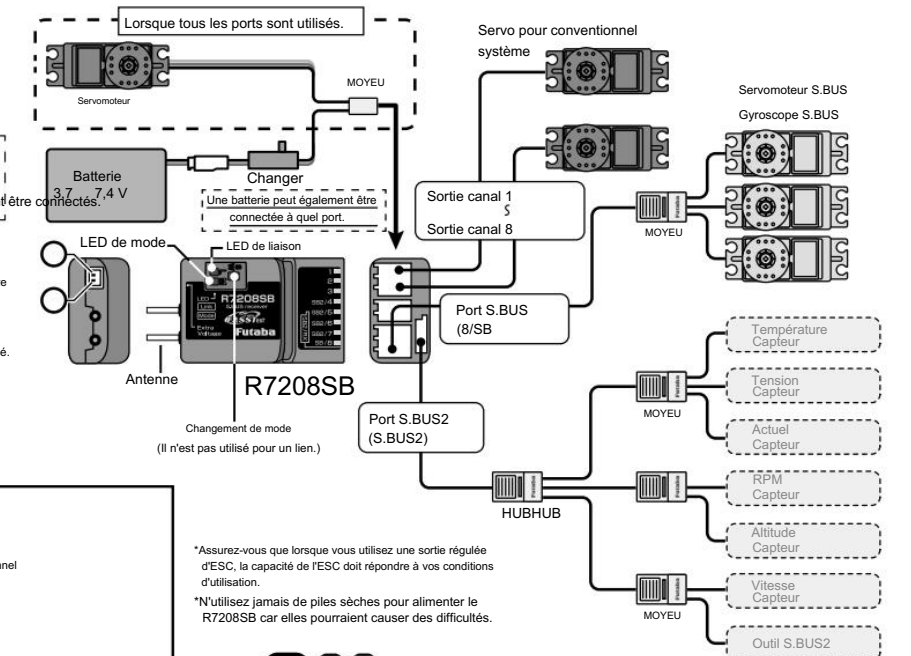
Lorsque tous les ports sont utilisés.

Servomoteur

MOYEU

Servo pour conventionnel système

Batterie
3,7 ~ 7,4 V

t être connectés.

Changer

Une batterie peut également être connectée à quel port.

Sortie canal 1
~
Sortie canal 8

Servomoteur S.BUS
Gyroscope S.BUS

MOYEU

LED de mode

LED de liaison

e

R7208SB
S.BUS2 receiver
FASST
Futaba

LED
Link
Mode
Extra
Voltage

1
2
3
SB2/4
SB/5
SB2/6
SB/7
SB/8

Port S.BUS
(8/SB

é.

Antenne

R7208SB

Température Capteur

Tension Capteur

MOYEU

Actuel Capteur

Changement de mode
(Il n'est pas utilisé pour un lien.)

Port S.BUS2
(S.BUS2)

HUBHUB

RPM Capteur

Altitude Capteur

nel

*Assurez-vous que lorsque vous utilisez une sortie régulée d'ESC, la capacité de l'ESC doit répondre à vos conditions d'utilisation.

*N'utilisez jamais de piles sèches pour alimenter le R7208SB car elles pourraient causer des difficultés.

Vitesse Capteur

MOYEU

Outil S.BUS2